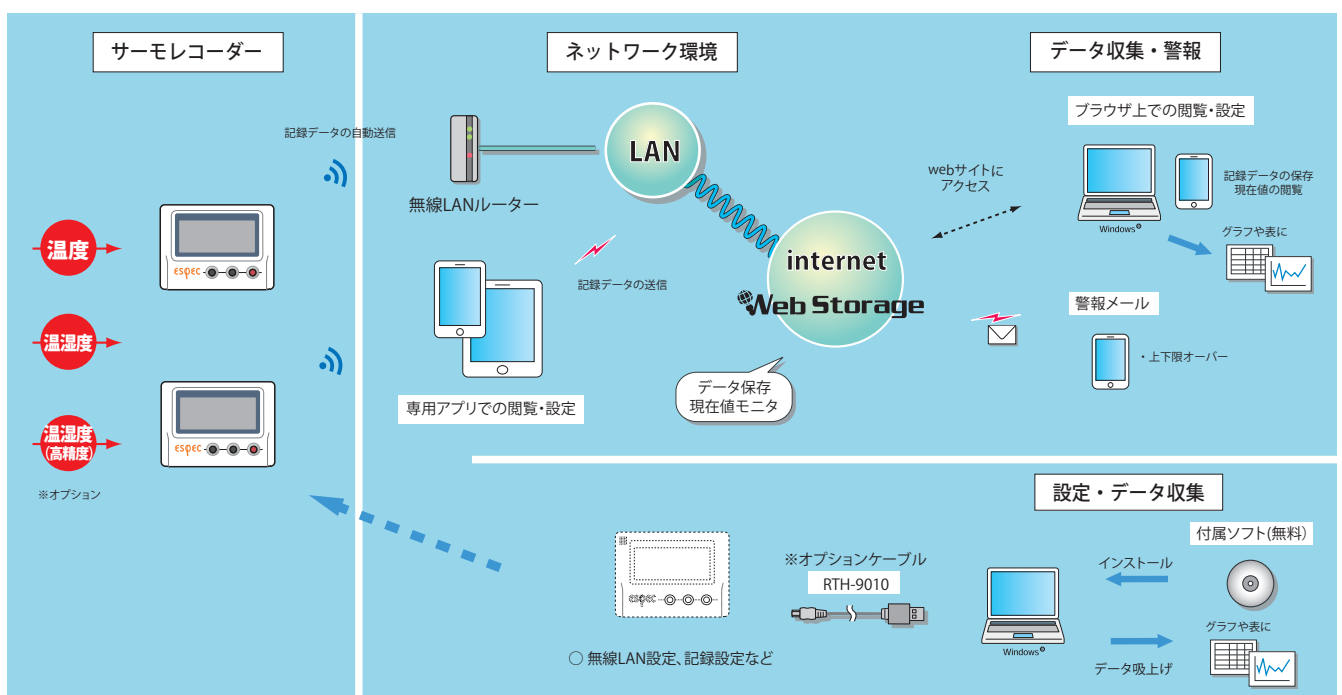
サーモレコーダー

温度

温湿度

温湿度
(高精度)

espec

espec

※オプション

ネットワーク環境

記録データの自動送信

無線LANルーター

LAN

記録データの送信

専用アプリでの閲覧・設定

internet

Web Storage

データ保存
現在値モニタ

webサイトに
アクセス

データ収集・警報

ブラウザ上での閲覧・設定

Windows®

記録データの保存
現在値の閲覧

グラフや表に

警報メール

・上下限オーバー

設定・データ収集

espec

※オプションケーブル
RTH-9010

○ 無線LAN設定、記録設定など

Windows®

インストール

付属ソフト(無料)

グラフや表に

データ吸上げ